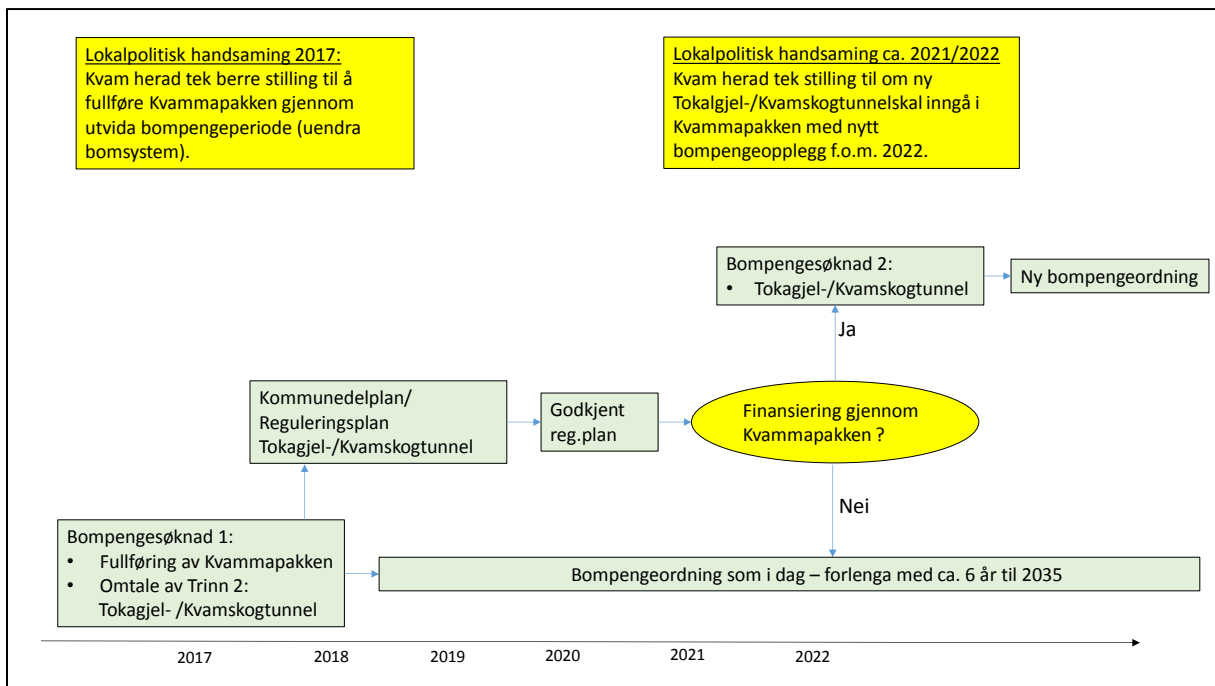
Lokalpolitisk handsaming 2017:
Kvam herad tek berre stilling til å fullføre Kvammapakken gjennom utvida bompengeperiode (uendra bomsystem).

Lokalpolitisk handsaming ca. 2021/2022
Kvam herad tek stilling til om ny Tokalgjel-/Kvamskogtunnelskal inngå i Kvammapakken med nytt bompengeopplegg f.o.m. 2022.

Bompengesøknad 2:
• Tokagjel-/Kvamskogtunnel

Ny bompengeordning

Ja

Kommunedelplan/
Reguleringsplan
Tokagjel-/Kvamskogtunnel

Godkjent reg.plan

Finansiering gjennom Kvammapakken ?

Nei

Bompengesøknad 1:
• Fullføring av Kvammapakken
• Omtale av Trinn 2: Tokagjel- /Kvamskogtunnel

Bompengeordning som i dag – forlenga med ca. 6 år til 2035

2017 2018 2019 2020 2021 2022